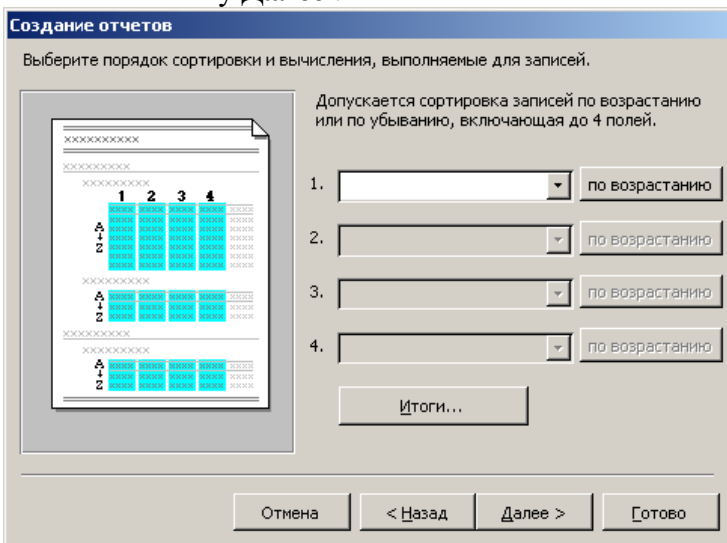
Создание отчетов

Выберите порядок сортировки и вычисления, выполняемые для записей.

xxxxxxxxxx
xxxxxxxxx
xxxxxxxxx
1 2 3 4

Допускается сортировка записей по возрастанию или по убыванию, включающая до 4 полей.

1. по возрастанию
2. по возрастанию
3. по возрастанию
4. по возрастанию

Итоги...

Отмена
< Назад
Далее >
Готово